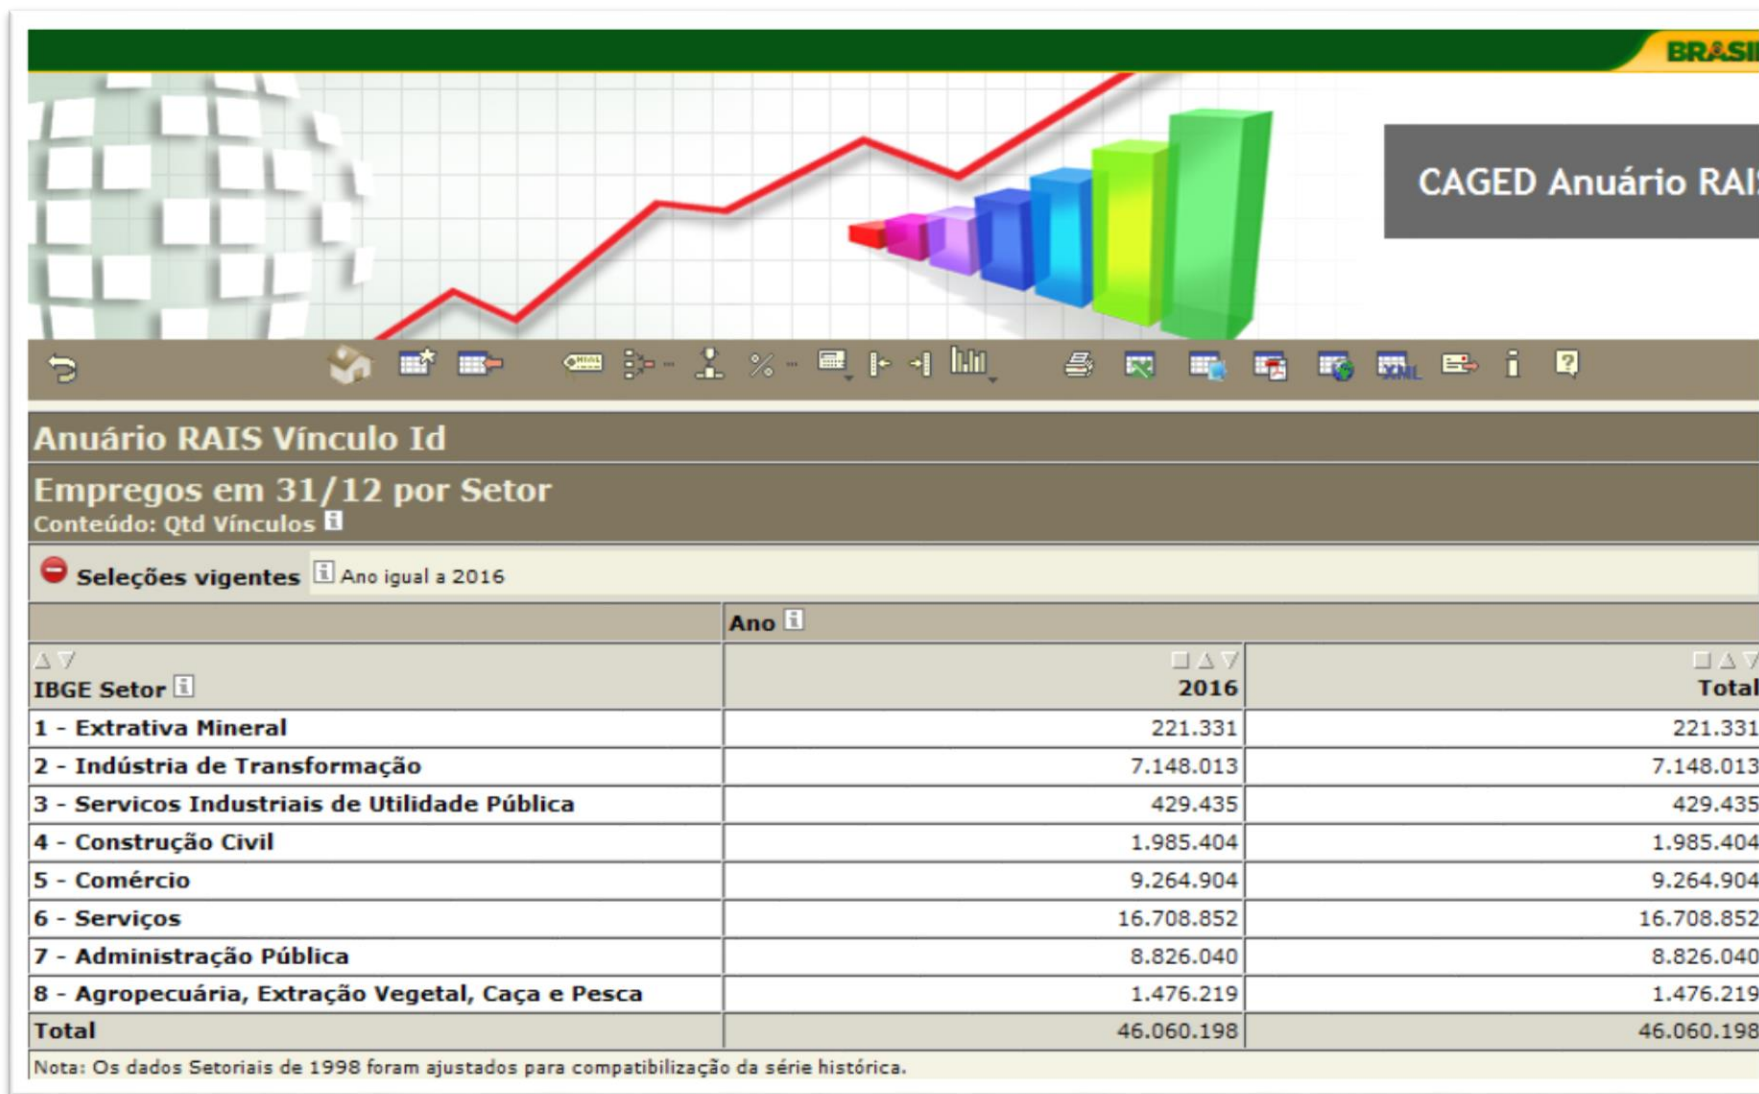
BRASIL

CAGED Anuário RAIS

Anuário RAIS Vínculo Id

Empregos em 31/12 por Setor
Conteúdo: Qtd Vínculos

Seleções vigentes Ano igual a 2016

| | Ano | |
|---|---|---|
| IBGE Setor | 2016 | Total |
| 1 - Extrativa Mineral | 221.331 | 221.331 |
| 2 - Indústria de Transformação | 7.148.013 | 7.148.013 |
| 3 - Servicos Industriais de Utilidade Pública | 429.435 | 429.435 |
| 4 - Construção Civil | 1.985.404 | 1.985.404 |
| 5 - Comércio | 9.264.904 | 9.264.904 |
| 6 - Serviços | 16.708.852 | 16.708.852 |
| 7 - Administração Pública | 8.826.040 | 8.826.040 |
| 8 - Agropecuária, Extração Vegetal, Caça e Pesca | 1.476.219 | 1.476.219 |
| Total | 46.060.198 | 46.060.198 |

Nota: Os dados Setoriais de 1998 foram ajustados para compatibilização da série histórica.